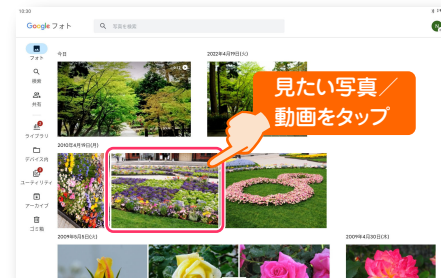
10:30

Google フォト

写真を検索

フォト

検索

共有

ライブラリ

デバイス内

ユーティリティ

アーカイブ

ゴミ箱

今日

2022年4月19日(火)

見たい写真／動画をタップ

2010年4月19日(月)

2009年5月9日(土)

2009年4月30日(木)